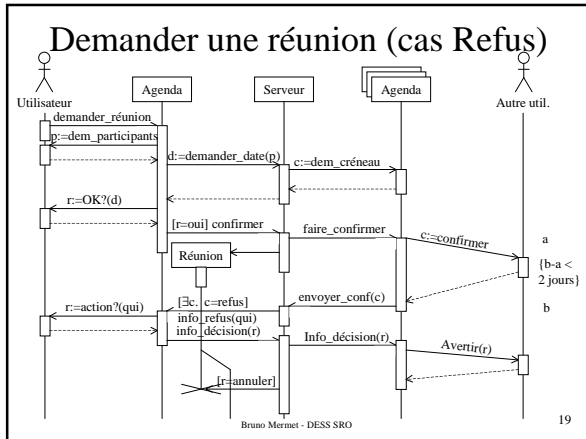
Demander une réunion (cas Refus)

Utilisateur

Agenda

Serveur

Agenda

Autre util.

demander_réunion

p:=dem_participants

d:=demander_date(p)

c:=dem_créneau

r:=OK?(d)

[r=oui] confirmer

faire_confirmer

c:=confirmer

a

{b-a < 2 jours}

b

Réunion

[∃c. c=refus]

envoyer_conf(c)

r:=action?(qui)

info_refus(qui)

info_décision(r)

Info_décision(r)

Avertir(r)

[r=annuler]

Bruno Mermet - DESS SRO

19